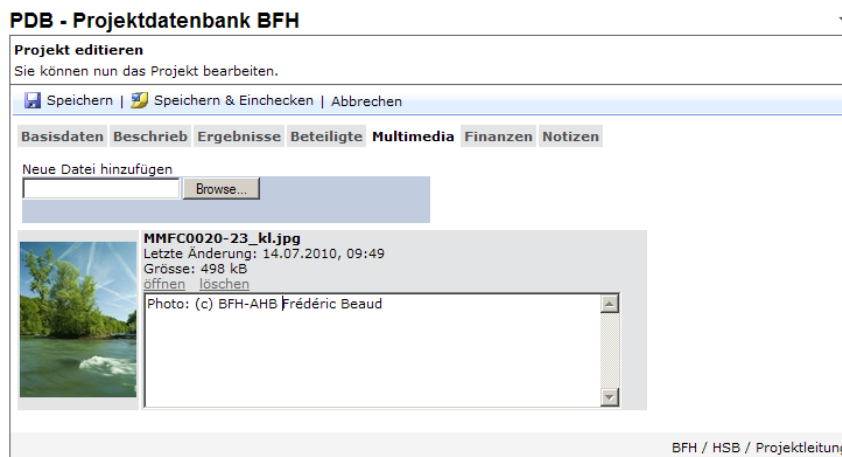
PDB - Projektdatenbank BFH

Projekt editieren
Sie können nun das Projekt bearbeiten.

Speichern | Speichern & Einchecken | Abbrechen

Basisdaten Beschrieb Ergebnisse Beteiligte Multimedia Finanzen Notizen

Neue Datei hinzufügen
Browse...

MMFC0020-23_kl.jpg
Letzte Änderung: 14.07.2010, 09:49
Grösse: 498 kB
öffnen löschen
Photo: (c) BFH-AHB Frédéric Beaud

BFH / HSB / Projektleitun